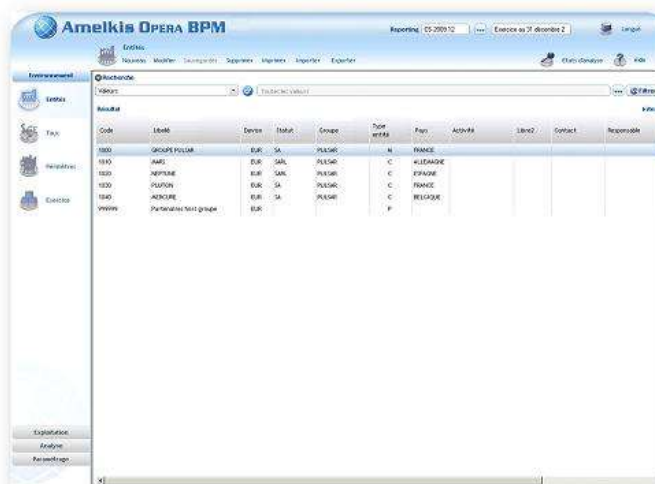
Amelkis Opéra BPM

Reporting 03-2009 12 ... Exercice au 31 décembre 2

Langue

Entités

Nouveau Modifier Sauvegarder Supprimer Imprimer Importer Exporter

États d'analyse Aide

Environnement

Entités

Pays

Périmètres

Exercice

Recherche

Valeurs

Toutes les valeurs

... Filtre

Résultat

| Code | Libellé | Devise | Statut | Groupe | Type entité | Pays | Activité | Libre2 | Contact | Responsable |
|---|---|---|---|---|---|---|---|---|---|---|
| 1000 | GROUPE PULSAR | EUR | SA | PULSAR | M | FRANCE | | | | |
| 1010 | MARS | EUR | SARL | PULSAR | C | ALLEMAGNE | | | | |
| 1020 | NEPTUNE | EUR | SARL | PULSAR | C | ESPAGNE | | | | |
| 1030 | PLUTON | EUR | SA | PULSAR | C | FRANCE | | | | |
| 1040 | MERCURE | EUR | SA | PULSAR | C | BELGIQUE | | | | |
| 999999 | Partenaires hors groupe | EUR | | | P | | | | | |

Exploitation

Analyse

Paramétrage